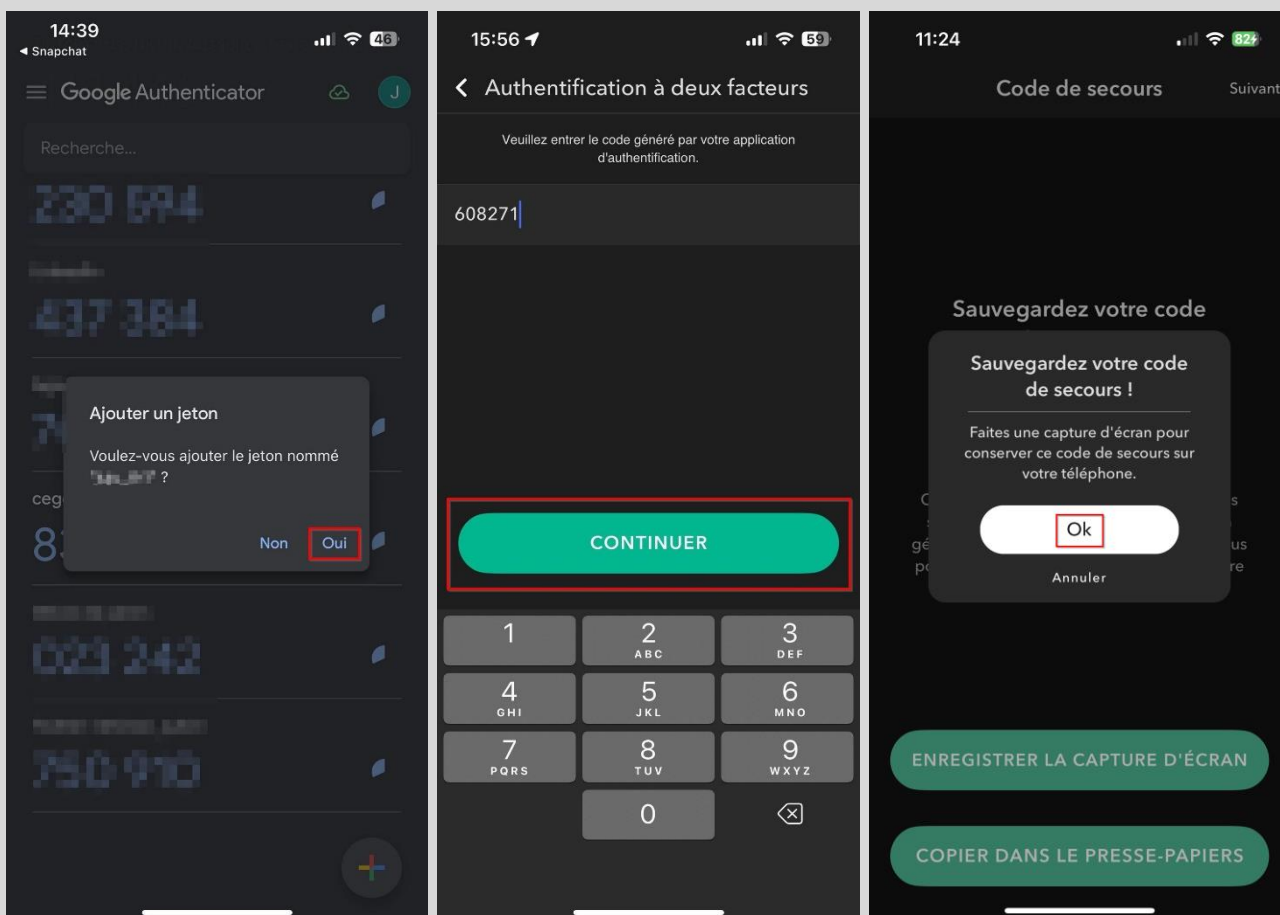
14:39
◂ Snapchat
46

Google Authenticator

J

Recherche...

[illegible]

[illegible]

Ajouter un jeton

Voulez-vous ajouter le jeton nommé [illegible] ?

Non Oui

ceg

8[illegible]

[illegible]

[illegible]

15:56
59

Authentification à deux facteurs

Veuillez entrer le code généré par votre application d'authentification.

608271

CONTINUER

1
2 ABC
3 DEF
4 GHI
5 JKL
6 MNO
7 PQRS
8 TUV
9 WXYZ
0

11:24
82

Code de secours
Suivant

Sauvegardez votre code

Sauvegardez votre code de secours !

Faites une capture d'écran pour conserver ce code de secours sur votre téléphone.

Ok

Annuler

ENREGISTRER LA CAPTURE D'ÉCRAN

COPIER DANS LE PRESSE-PAPIERS